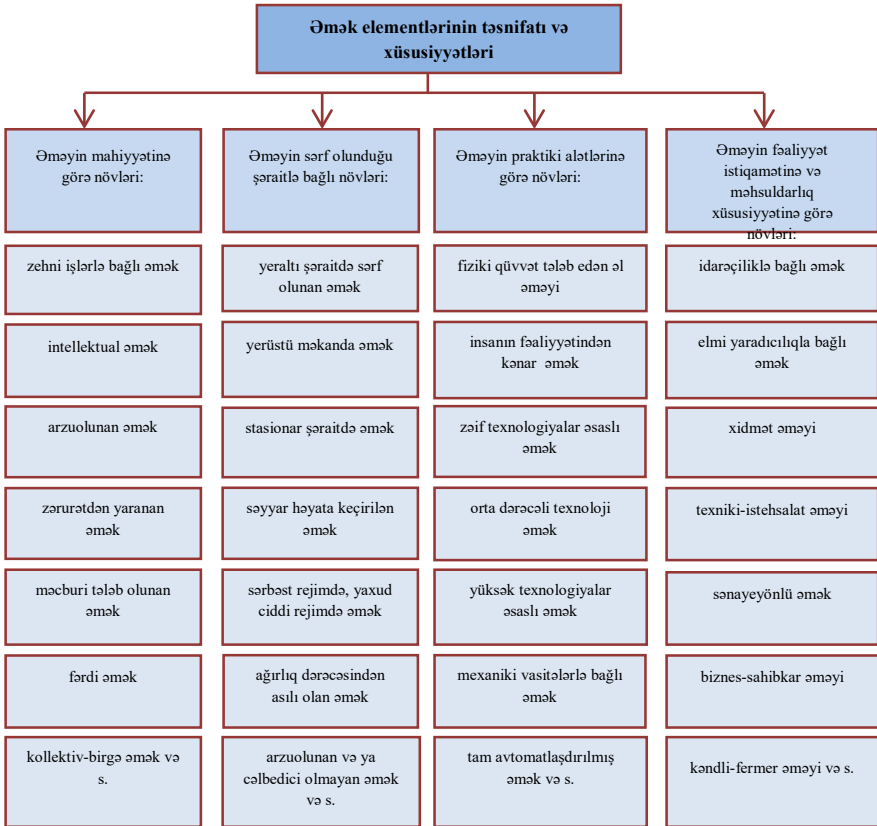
Əmək elementlərinin təsnifatı və xüsusiyyətləri

Əməyin mahiyyətinə görə növləri:

zehni işlərlə bağlı əmək

intellektual əmək

arzuolunan əmək

zərurətdən yaranan əmək

məcburi tələb olunan əmək

fərdi əmək

kollektiv-birgə əmək və s.

Əməyin sərf olunduğu şəraitlə bağlı növləri:

yeraltı şəraitdə sərf olunan əmək

yerüstü məkanda əmək

stasionar şəraitdə əmək

səyyar həyata keçirilən əmək

sərbəst rejimdə, yaxud ciddi rejimdə əmək

ağırlıq dərəcəsindən asılı olan əmək

arzuolunan və ya cəlbedici olmayan əmək və s.

Əməyin praktiki alətlərinə görə növləri:

fiziki qüvvət tələb edən əl əməyi

insanın fəaliyyətindən kənar əmək

zəif texnologiyalar əsaslı əmək

orta dərəcəli texnoloji əmək

yüksək texnologiyalar əsaslı əmək

mexaniki vasitələrlə bağlı əmək

tam avtomatlaşdırılmış əmək və s.

Əməyin fəaliyyət istiqamətinə və məhsuldarlıq xüsusiyyətinə görə növləri:

idarəçiliklə bağlı əmək

elmi yaradıcılıqla bağlı əmək

xidmət əməyi

texniki-istehsalat əməyi

sənayeyönlü əmək

biznes-sahibkar əməyi

kəndli-fermer əməyi və s.